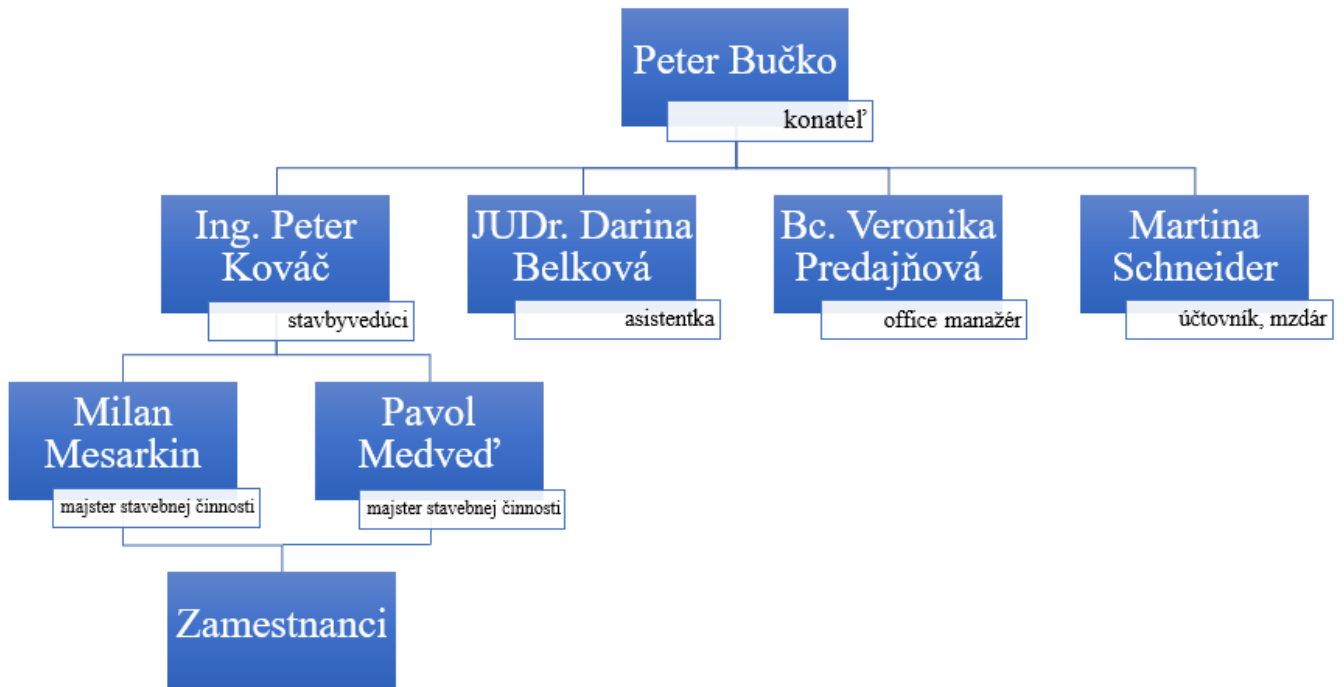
Peter Bučko
konateľ

Ing. Peter Kováč
stavbyvedúci

JUDr. Darina Belková
asistentka

Bc. Veronika Predajňová
office manažér

Martina Schneider
účtovník, mzdár

Milan Mesarkin
majster stavebnej činnosti

Pavol Medveď
majster stavebnej činnosti

Zamestnanci